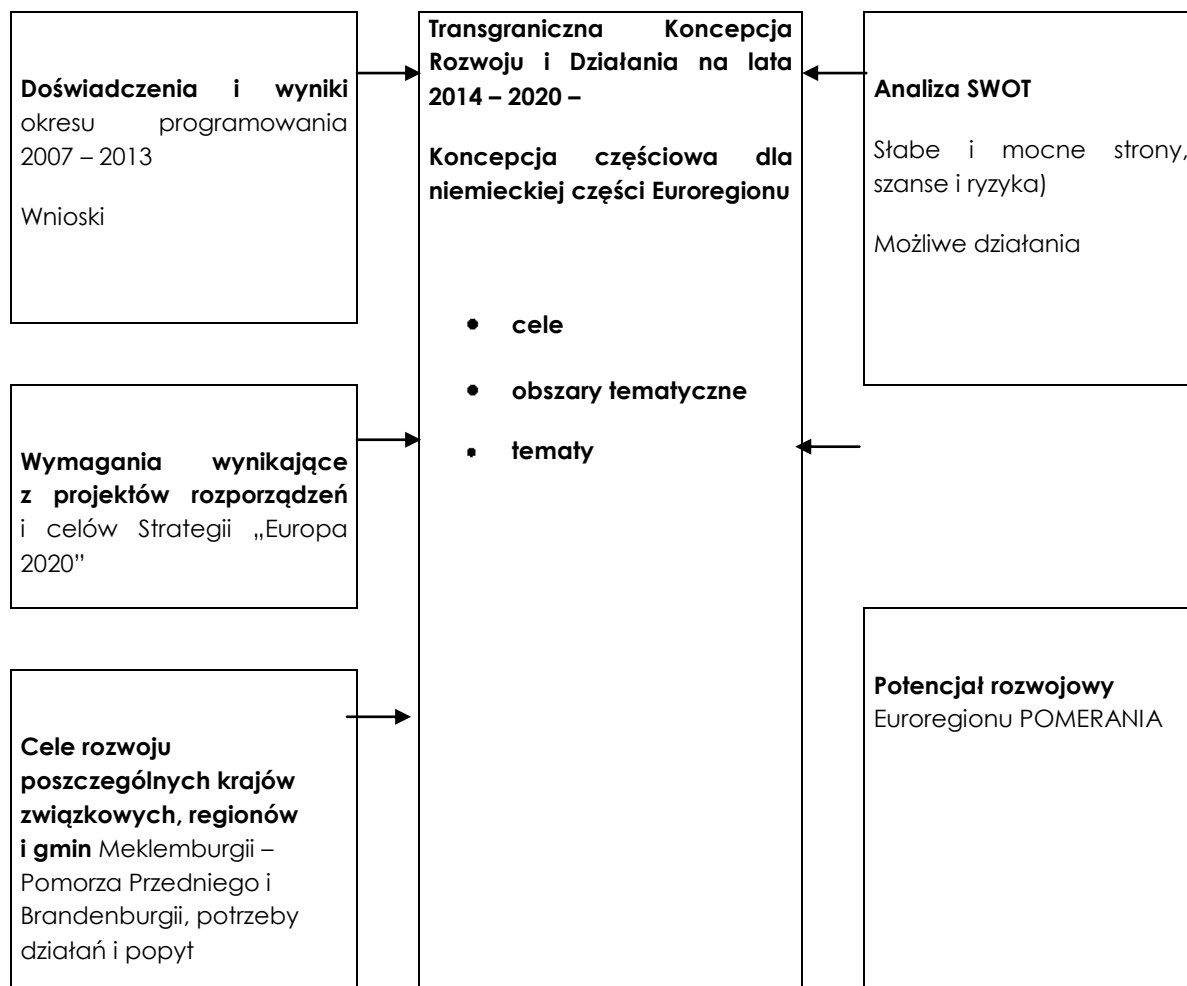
**Doświadczenia i wyniki** okresu programowania 2007 – 2013

Wnioski

**Wymagania wynikające z projektów rozporządzeń** i celów Strategii „Europa 2020"

**Cele rozwoju poszczególnych krajów związkowych, regionów i gmin** Meklemburgii – Pomorza Przedniego i Brandenburgii, potrzeby działań i popyt

**Transgraniczna Koncepcja Rozwoju i Działania na lata 2014 – 2020 –**

**Koncepcja częściowa dla niemieckiej części Euroregionu**

- **cele**
- **obszary tematyczne**
- **tematy**

**Analiza SWOT**

Słabe i mocne strony, szanse i ryzyka)

Możliwe działania

**Potencjał rozwojowy** Euroregionu POMERANIA